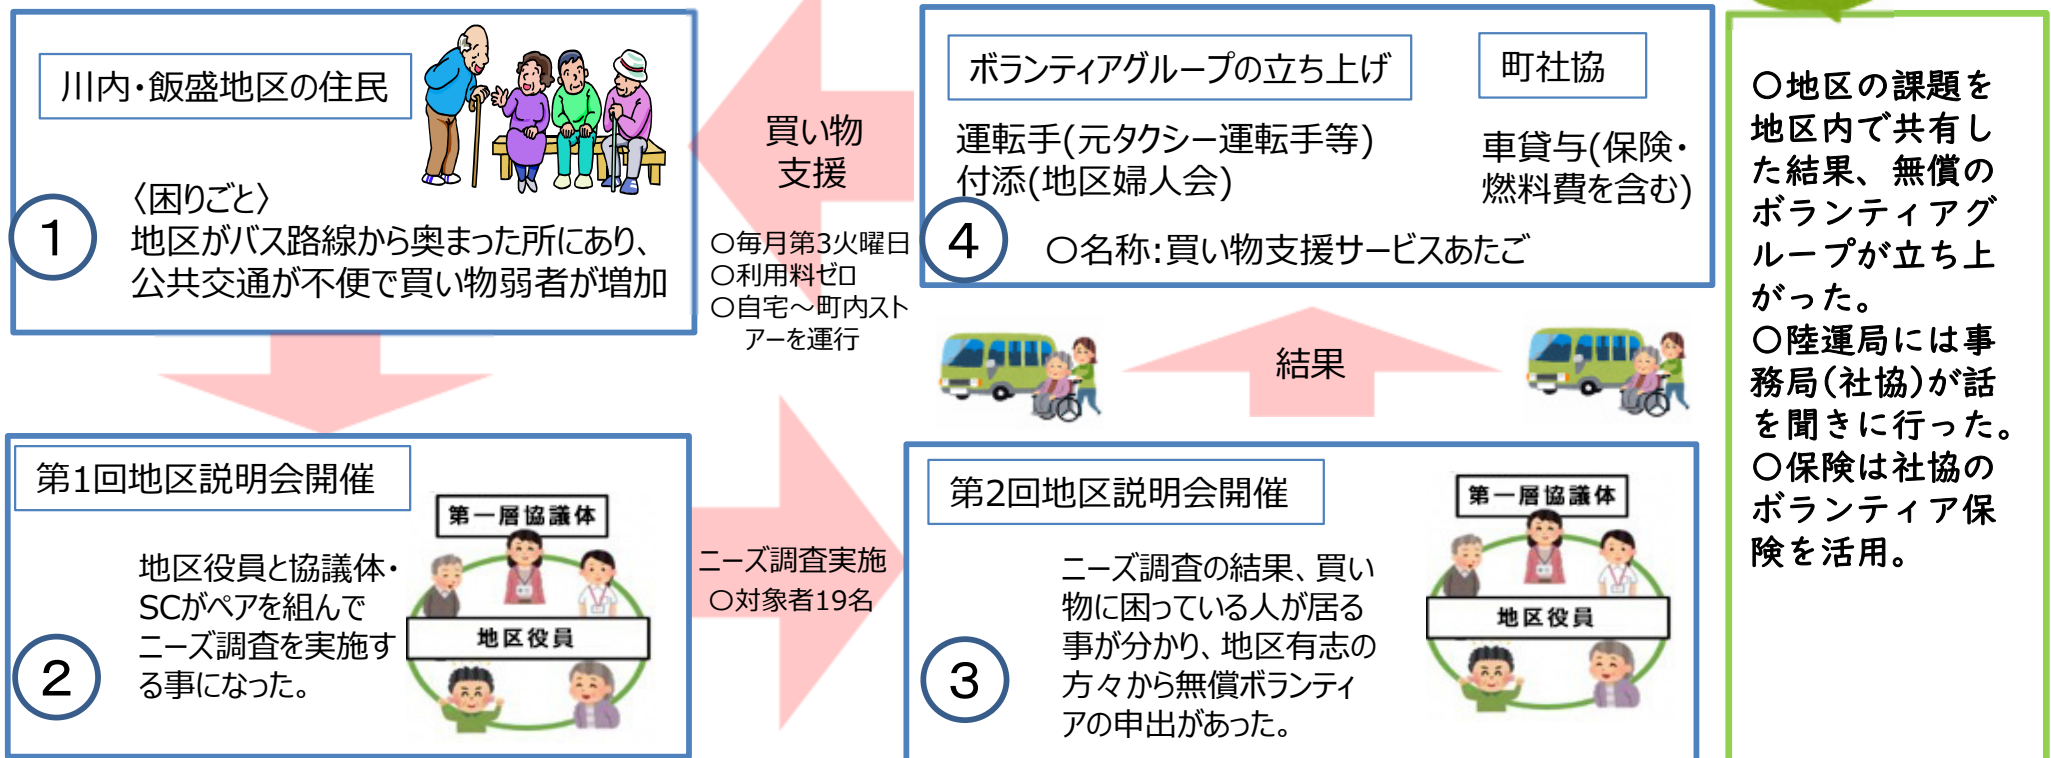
川内・飯盛地区の住民

1

〈困りごと〉
地区がバス路線から奥まった所にあり、公共交通が不便で買い物弱者が増加

買い物
支援

○毎月第3火曜日
○利用料ゼロ
○自宅～町内ストアーを運行

ボランティアグループの立ち上げ

町社協

運転手(元タクシー運転手等)
付添(地区婦人会)

車貸与(保険・燃料費を含む)

4

○名称:買い物支援サービスあたご

○地区の課題を地区内で共有した結果、無償のボランティアグループが立ち上がった。
○陸運局には事務局(社協)が話を聞きに行った。
○保険は社協のボランティア保険を活用。

結果

第1回地区説明会開催

第一層協議体

地区役員

地区役員と協議体・SCがペアを組んでニーズ調査を実施する事になった。

2

ニーズ調査実施
○対象者19名

第2回地区説明会開催

第一層協議体

地区役員

ニーズ調査の結果、買い物に困っている人が居る事が分かり、地区有志の方々から無償ボランティアの申出があった。

3